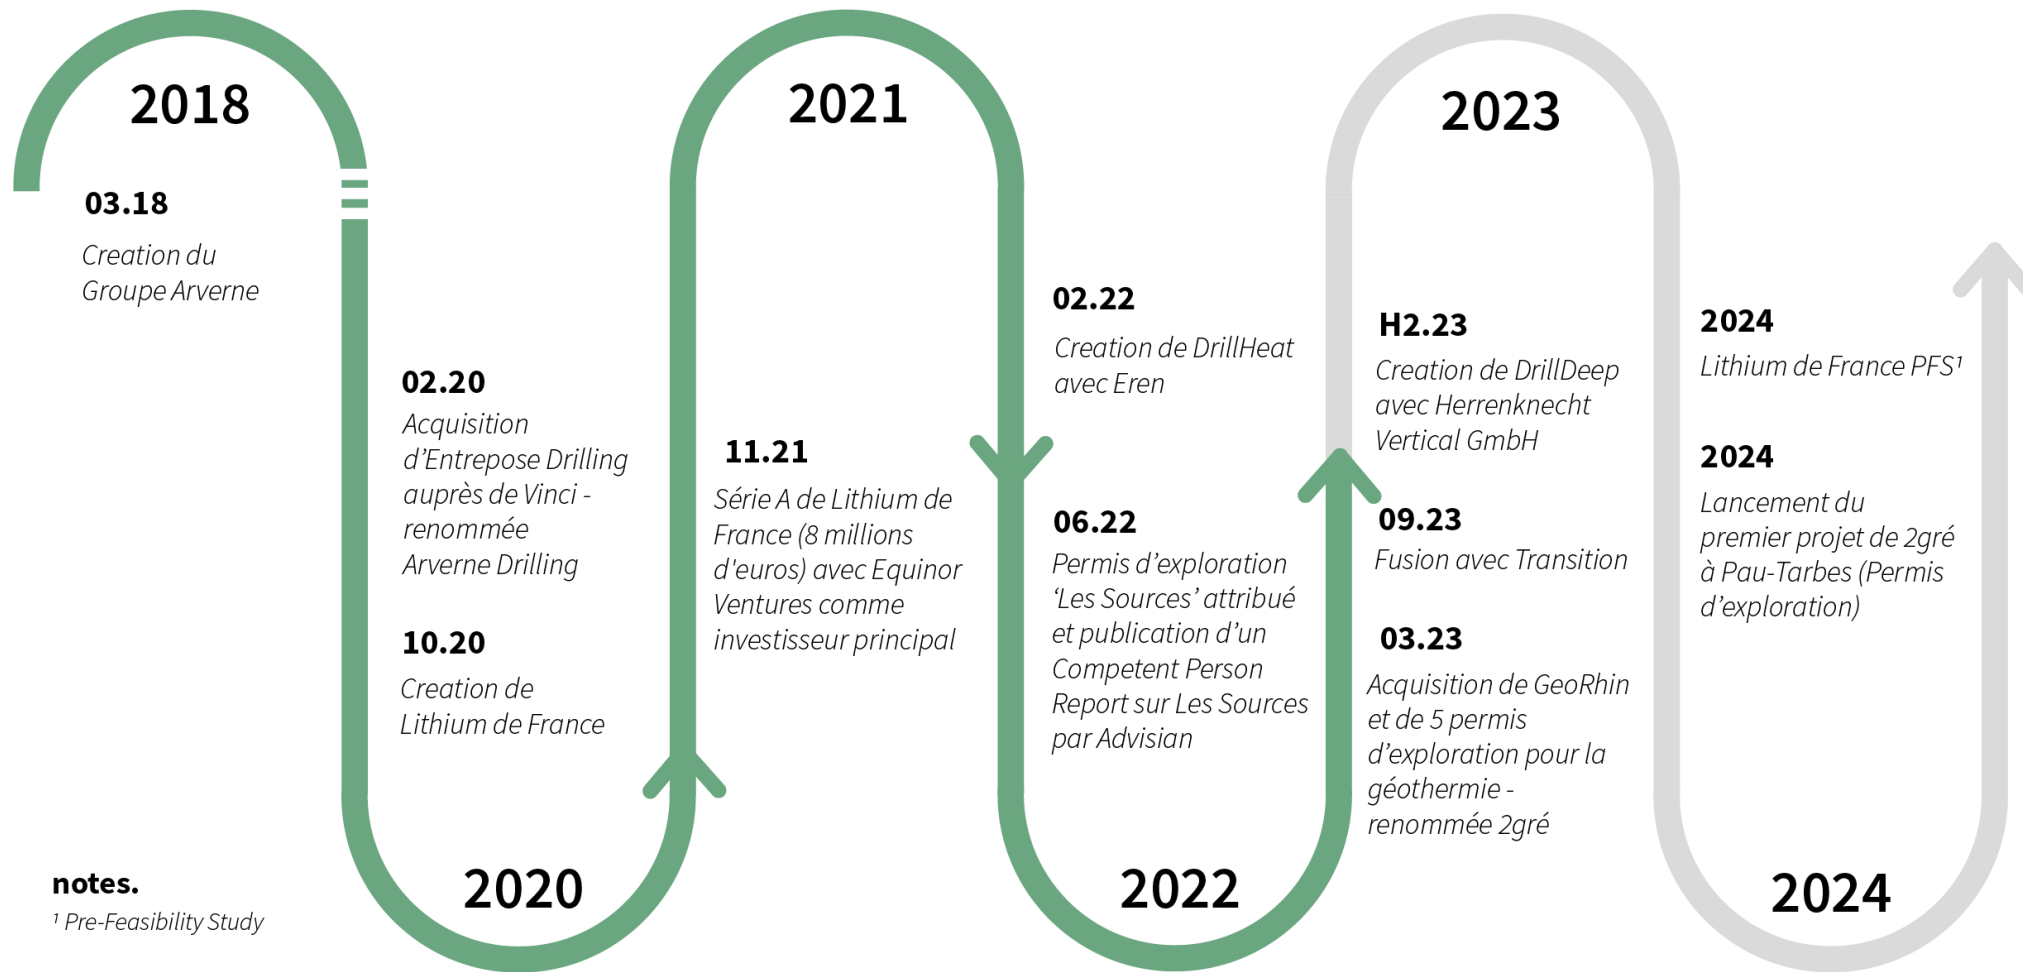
2018

03.18

Creation du Groupe Arverne

2020

02.20

Acquisition d'Entrepose Drilling auprès de Vinci - renommée Arverne Drilling

10.20

Creation de Lithium de France

2021

11.21

Série A de Lithium de France (8 millions d'euros) avec Equinor Ventures comme investisseur principal

2022

02.22

Creation de DrillHeat avec Eren

06.22

Permis d'exploration 'Les Sources' attribué et publication d'un Competent Person Report sur Les Sources par Advisian

2023

H2.23

Creation de DrillDeep avec Herrenknecht Vertical GmbH

09.23

Fusion avec Transition

03.23

Acquisition de GeoRhin et de 5 permis d'exploration pour la géothermie - renommée 2gré

2024

2024

Lithium de France PFS$^1$

2024

Lancement du premier projet de 2gré à Pau-Tarbes (Permis d'exploration)

notes.

$^1$ Pre-Feasibility Study